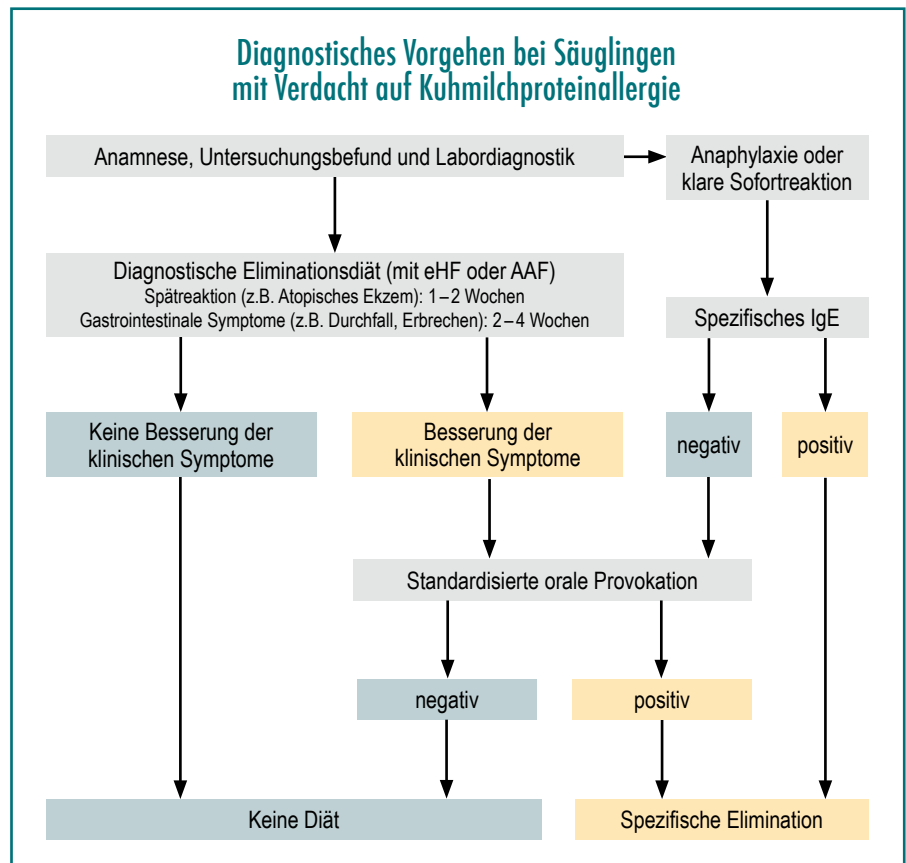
Diagnostisches Vorgehen bei Säuglingen mit Verdacht auf Kuhmilchproteinallergie

Anamnese, Untersuchungsbefund und Labordiagnostik

Anaphylaxie oder klare Sofortreaktion

Diagnostische Eliminationsdiät (mit eHF oder AAF)
Spätreaktion (z.B. Atopisches Ekzem): 1–2 Wochen
Gastrointestinale Symptome (z.B. Durchfall, Erbrechen): 2–4 Wochen

Spezifisches IgE

Keine Besserung der klinischen Symptome

Besserung der klinischen Symptome

negativ

positiv

Standardisierte orale Provokation

negativ

positiv

Keine Diät

Spezifische Elimination